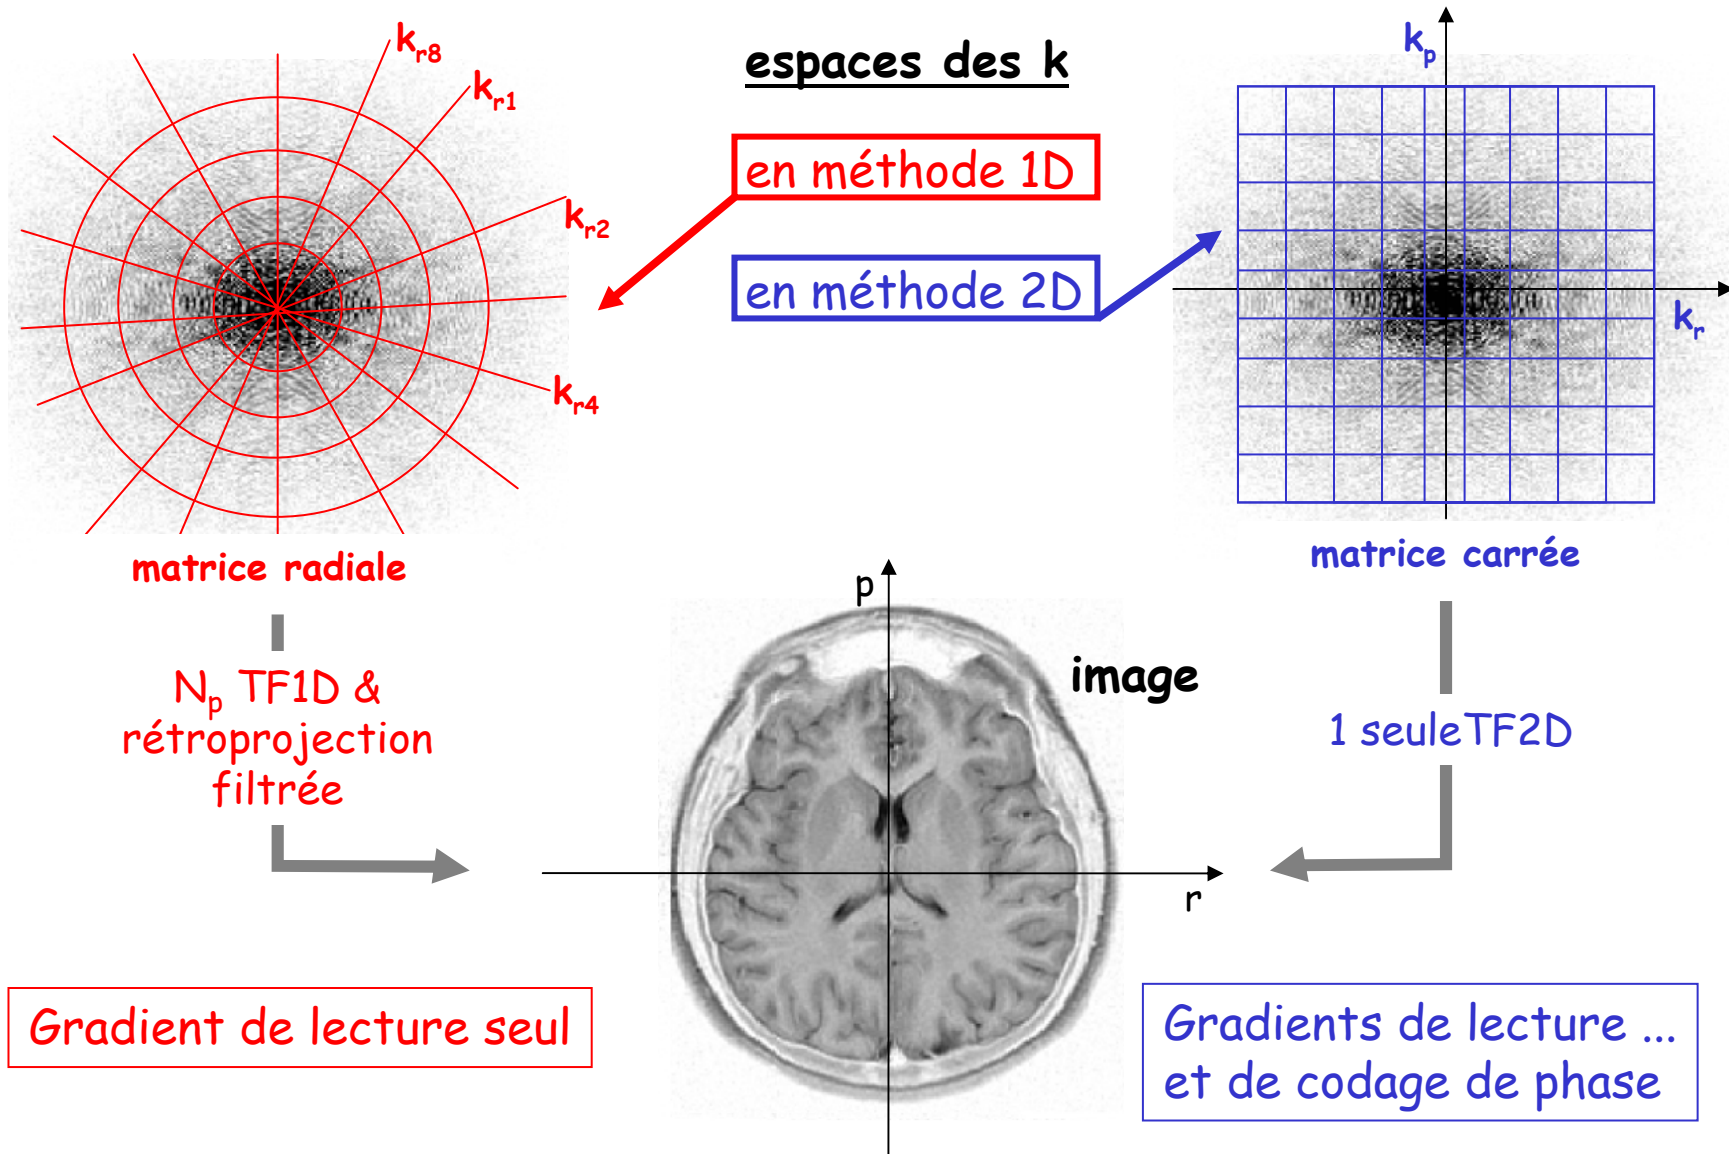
$k_{r8}$
$k_{r1}$
$k_{r2}$
$k_{r4}$

espaces des k

en méthode 1D

en méthode 2D

$k_p$
$k_r$

matrice radiale

matrice carrée

p

image

$N_p$ TF1D & rétroprojection filtrée

1 seuleTF2D

r

Gradient de lecture seul

Gradients de lecture ... et de codage de phase